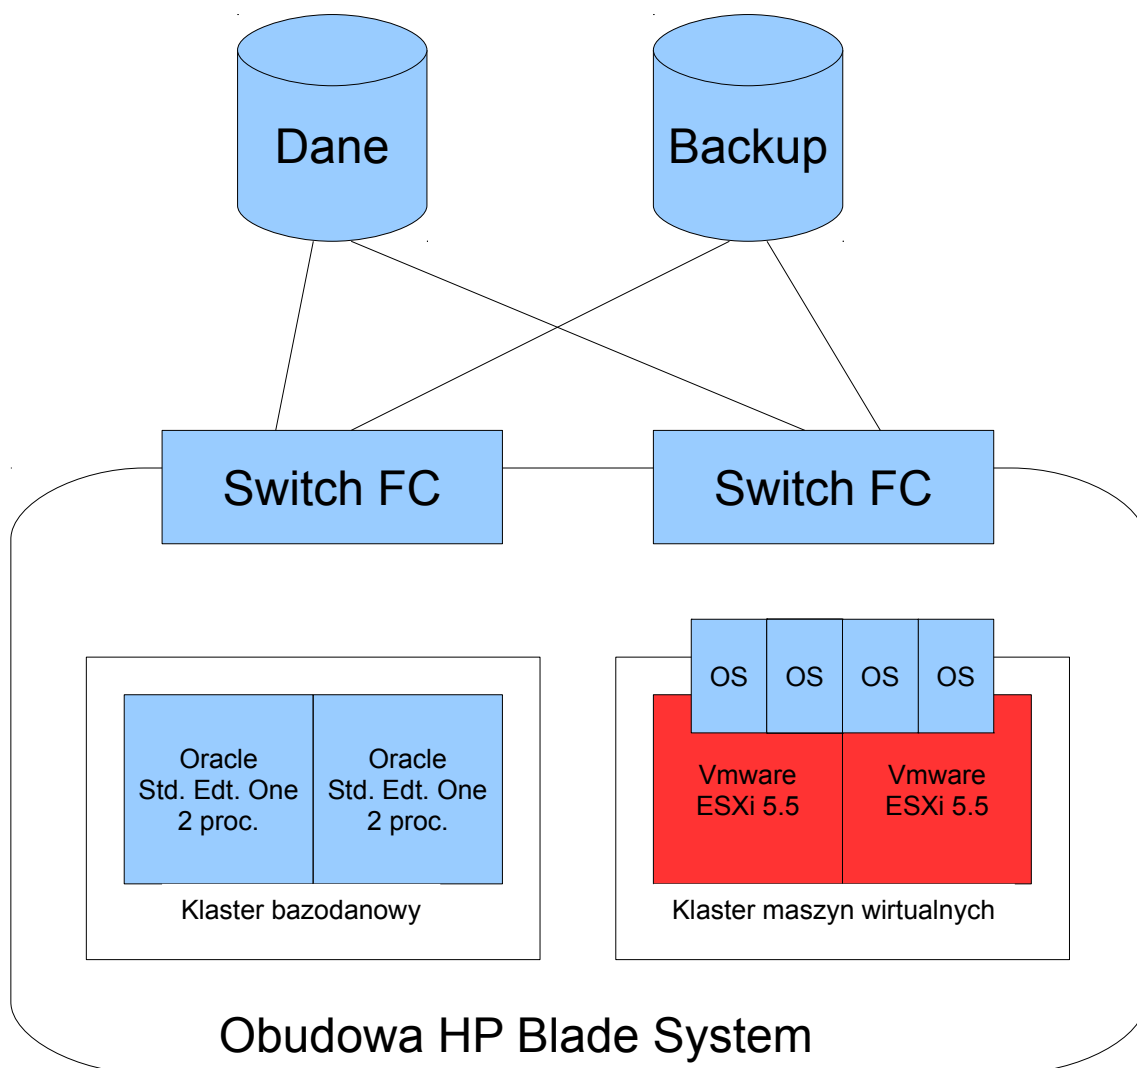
Dane

Backup

Switch FC

Switch FC

OS

OS

OS

OS

Oracle
Std. Edt. One
2 proc.

Oracle
Std. Edt. One
2 proc.

Vmware
ESXi 5.5

Vmware
ESXi 5.5

Klaster bazodanowy

Klaster maszyn wirtualnych

Obudowa HP Blade System